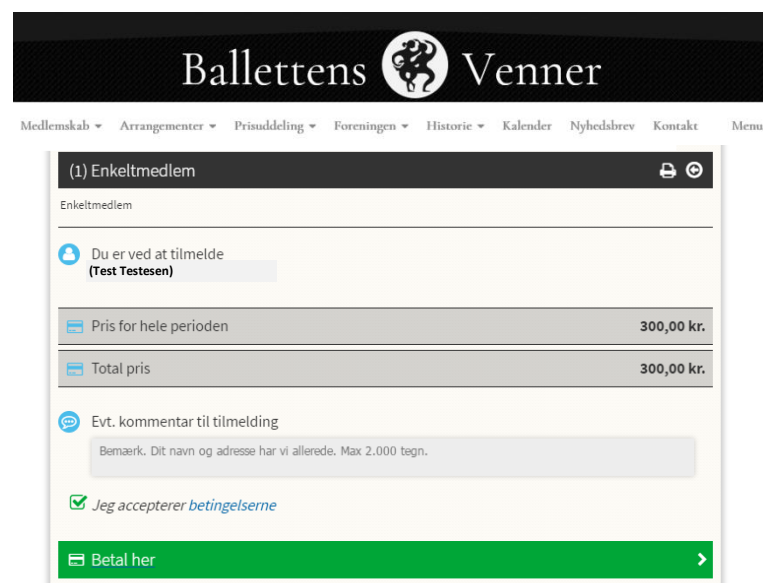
Ballettens Venner

Medlemskab ▾ Arrangementer ▾ Prisuddeling ▾ Foreningen ▾ Historie ▾ Kalender Nyhedsbrev Kontakt Menu

(1) Enkeltmedlem

Enkeltmedlem

Du er ved at tilmelde
(Test Testesen)

Pris for hele perioden 300,00 kr.

Total pris 300,00 kr.

Evt. kommentar til tilmelding

Bemærk. Dit navn og adresse har vi allerede. Max 2.000 tegn.

Jeg accepterer betingelserne

Betal her